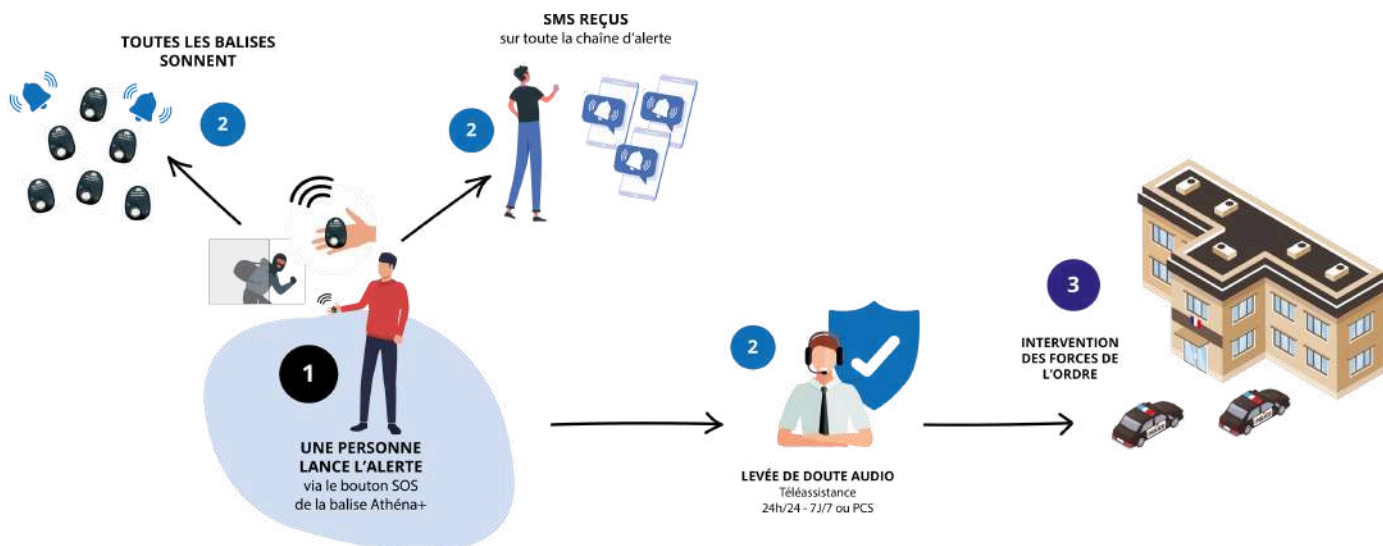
TOUTES LES BALISES SONNENT

2

SMS REÇUS
sur toute la chaîne d'alerte

2

1

UNE PERSONNE LANCE L'ALERTE
via le bouton SOS de la balise Athéna+

2

LEVÉE DE DOUTE AUDIO
Téléassistance
24h/24 - 7J/7 ou PCS

3

INTERVENTION DES FORCES DE L'ORDRE

POLICE

POLICE